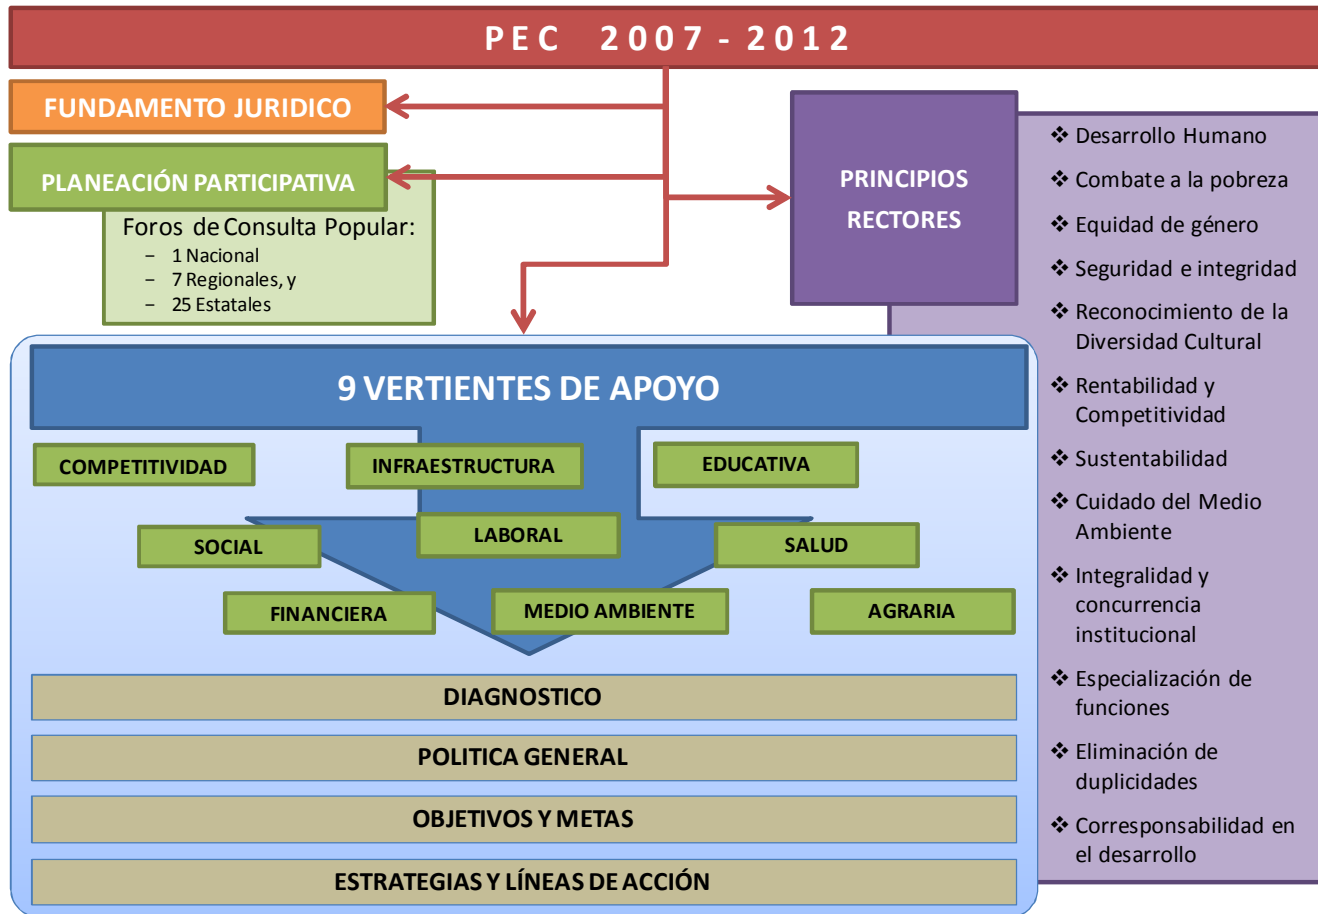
PEC 2007 - 2012

FUNDAMENTO JURIDICO

PLANEACIÓN PARTICIPATIVA

Foros de Consulta Popular:
– 1 Nacional
– 7 Regionales, y
– 25 Estatales

PRINCIPIOS RECTORES

❖ Desarrollo Humano
❖ Combate a la pobreza
❖ Equidad de género
❖ Seguridad e integridad
❖ Reconocimiento de la Diversidad Cultural
❖ Rentabilidad y Competitividad
❖ Sustentabilidad
❖ Cuidado del Medio Ambiente
❖ Integralidad y concurrencia institucional
❖ Especialización de funciones
❖ Eliminación de duplicidades
❖ Corresponsabilidad en el desarrollo

9 VERTIENTES DE APOYO

COMPETITIVIDAD
INFRAESTRUCTURA
EDUCATIVA
SOCIAL
LABORAL
SALUD
FINANCIERA
MEDIO AMBIENTE
AGRARIA

DIAGNOSTICO
POLITICA GENERAL
OBJETIVOS Y METAS
ESTRATEGIAS Y LÍNEAS DE ACCIÓN